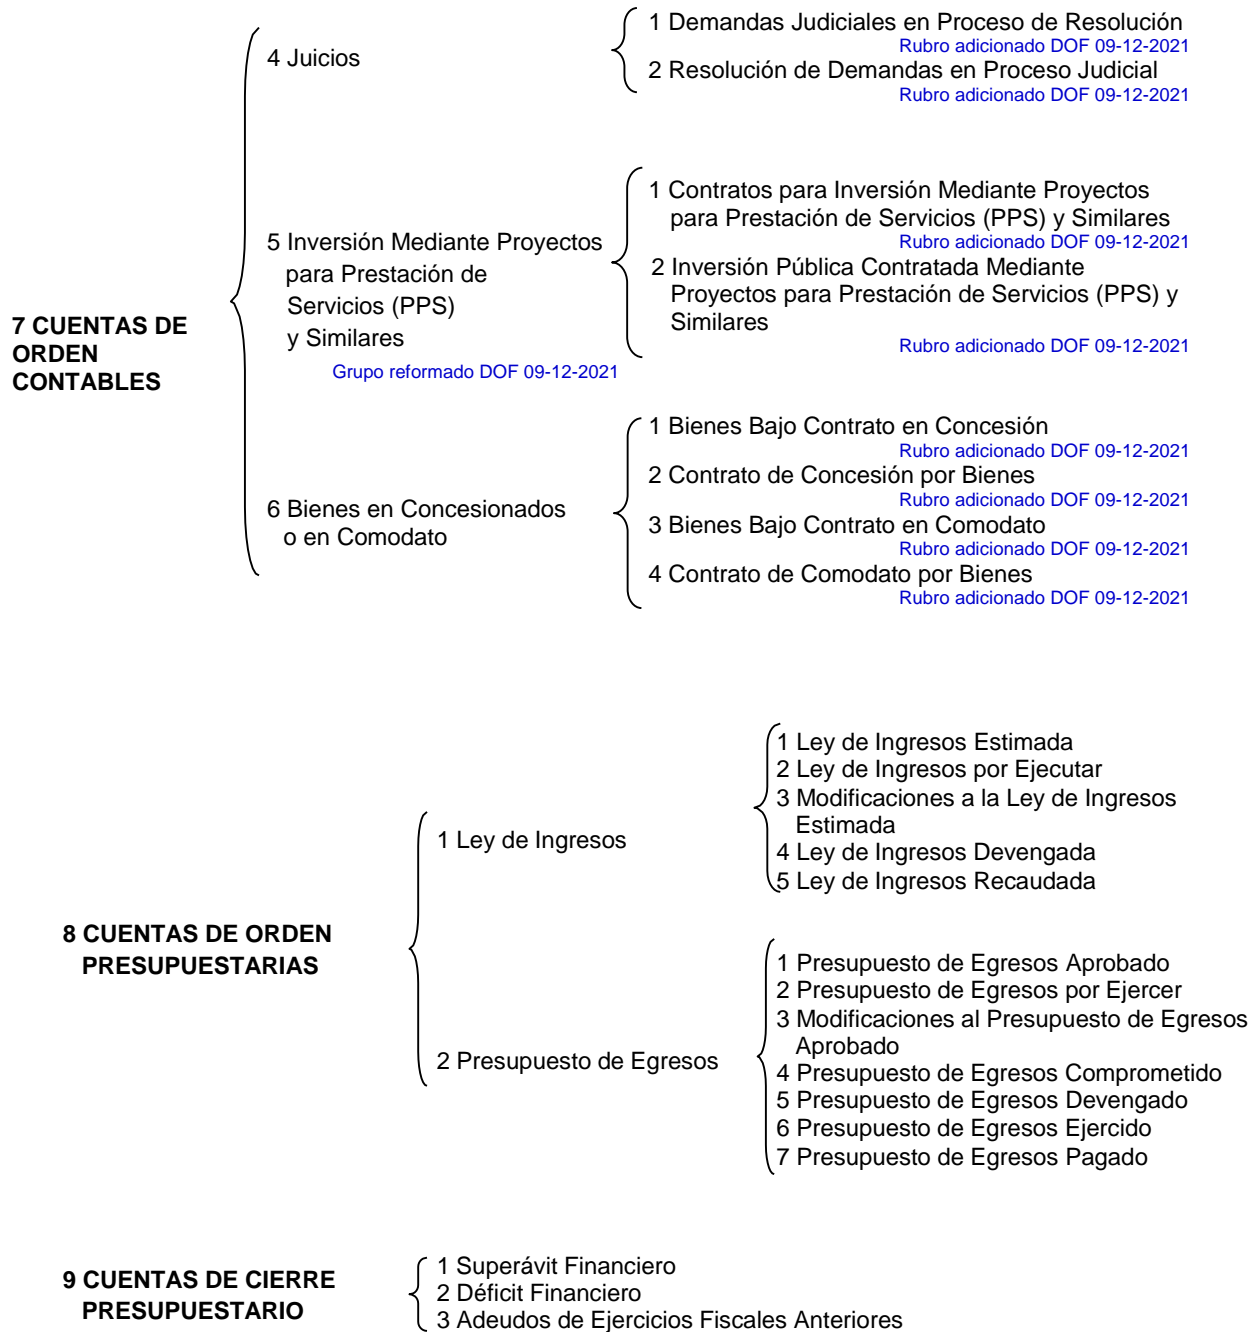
7 CUENTAS DE ORDEN CONTABLES

4 Juicios

1 Demandas Judiciales en Proceso de Resolución
Rubro adicionado DOF 09-12-2021
2 Resolución de Demandas en Proceso Judicial
Rubro adicionado DOF 09-12-2021

5 Inversión Mediante Proyectos para Prestación de Servicios (PPS) y Similares
Grupo reformado DOF 09-12-2021

1 Contratos para Inversión Mediante Proyectos para Prestación de Servicios (PPS) y Similares
Rubro adicionado DOF 09-12-2021
2 Inversión Pública Contratada Mediante Proyectos para Prestación de Servicios (PPS) y Similares
Rubro adicionado DOF 09-12-2021

6 Bienes en Concesionados o en Comodato

1 Bienes Bajo Contrato en Concesión
Rubro adicionado DOF 09-12-2021
2 Contrato de Concesión por Bienes
Rubro adicionado DOF 09-12-2021
3 Bienes Bajo Contrato en Comodato
Rubro adicionado DOF 09-12-2021
4 Contrato de Comodato por Bienes
Rubro adicionado DOF 09-12-2021

8 CUENTAS DE ORDEN PRESUPUESTARIAS

1 Ley de Ingresos

1 Ley de Ingresos Estimada
2 Ley de Ingresos por Ejecutar
3 Modificaciones a la Ley de Ingresos Estimada
4 Ley de Ingresos Devengada
5 Ley de Ingresos Recaudada

2 Presupuesto de Egresos

1 Presupuesto de Egresos Aprobado
2 Presupuesto de Egresos por Ejercer
3 Modificaciones al Presupuesto de Egresos Aprobado
4 Presupuesto de Egresos Comprometido
5 Presupuesto de Egresos Devengado
6 Presupuesto de Egresos Ejercido
7 Presupuesto de Egresos Pagado

9 CUENTAS DE CIERRE PRESUPUESTARIO

1 Superávit Financiero
2 Déficit Financiero
3 Adeudos de Ejercicios Fiscales Anteriores